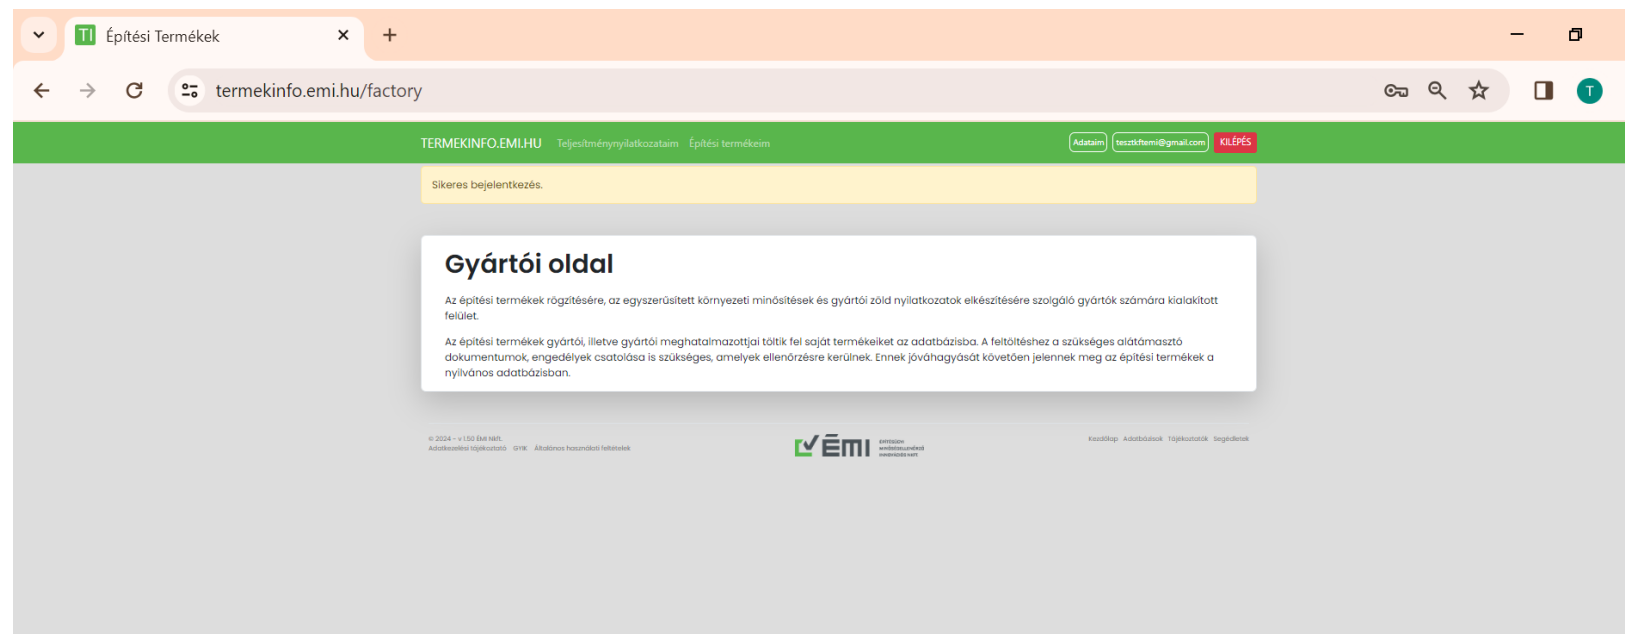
TI Építési Termékek

termekinfo.emi.hu/factory

T

TERMEKINFO.EMI.HU Teljesítménynyilatkozataim Építési termékeim

Adataim tesztkftemi@gmail.com KILÉPÉS

Sikeres bejelentkezés.

Gyártói oldal

Az építési termékek rögzítésére, az egyszerűsített környezeti minősítések és gyártói zöld nyilatkozatok elkészítésére szolgáló gyártók számára kialakított felület.

Az építési termékek gyártói, illetve gyártói meghatalmazottjai töltik fel saját termékeiket az adatbázisba. A feltöltéshez a szükséges alátámasztó dokumentumok, engedélyek csatolása is szükséges, amelyek ellenőrzésre kerülnek. Ennek jóváhagyását követően jelennek meg az építési termékek a nyilvános adatbázisban.

© 2024 - v.1.50 ÉMI Nkft.
Adatkezelési tájékoztató GYIK Általános használati feltételek

ÉMI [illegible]

Kezdőlap Adatbázisok Tájékoztatók Segédletek